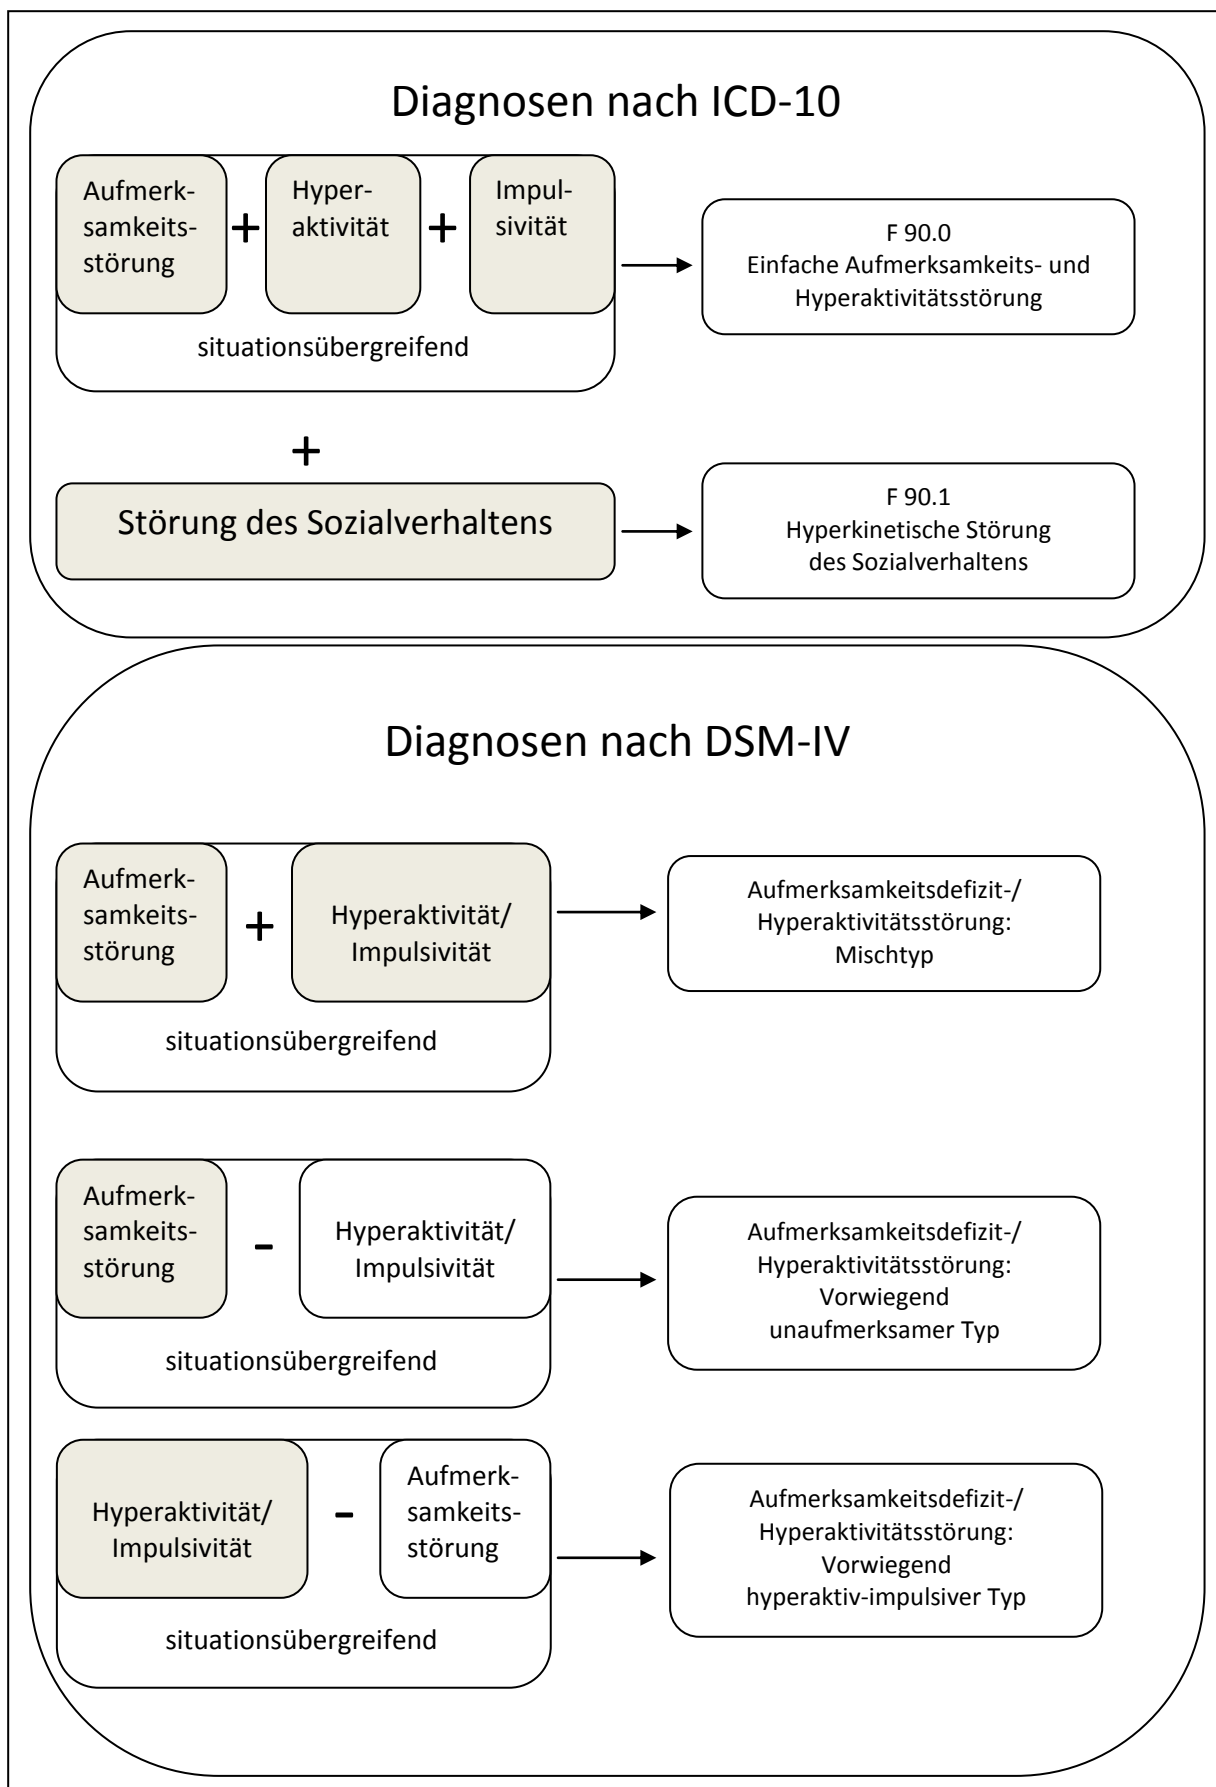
Diagnosen nach ICD-10

Aufmerksamkeitsstörung + Hyperaktivität + Impulsivität

situationsübergreifend

F 90.0
Einfache Aufmerksamkeits- und Hyperaktivitätsstörung

+

Störung des Sozialverhaltens

F 90.1
Hyperkinetische Störung des Sozialverhaltens

Diagnosen nach DSM-IV

Aufmerksamkeitsstörung + Hyperaktivität/ Impulsivität

situationsübergreifend

Aufmerksamkeitsdefizit-/ Hyperaktivitätsstörung: Mischtyp

Aufmerksamkeitsstörung - Hyperaktivität/ Impulsivität

situationsübergreifend

Aufmerksamkeitsdefizit-/ Hyperaktivitätsstörung: Vorwiegend unaufmerksamer Typ

Hyperaktivität/ Impulsivität - Aufmerksamkeitsstörung

situationsübergreifend

Aufmerksamkeitsdefizit-/ Hyperaktivitätsstörung: Vorwiegend hyperaktiv-impulsiver Typ